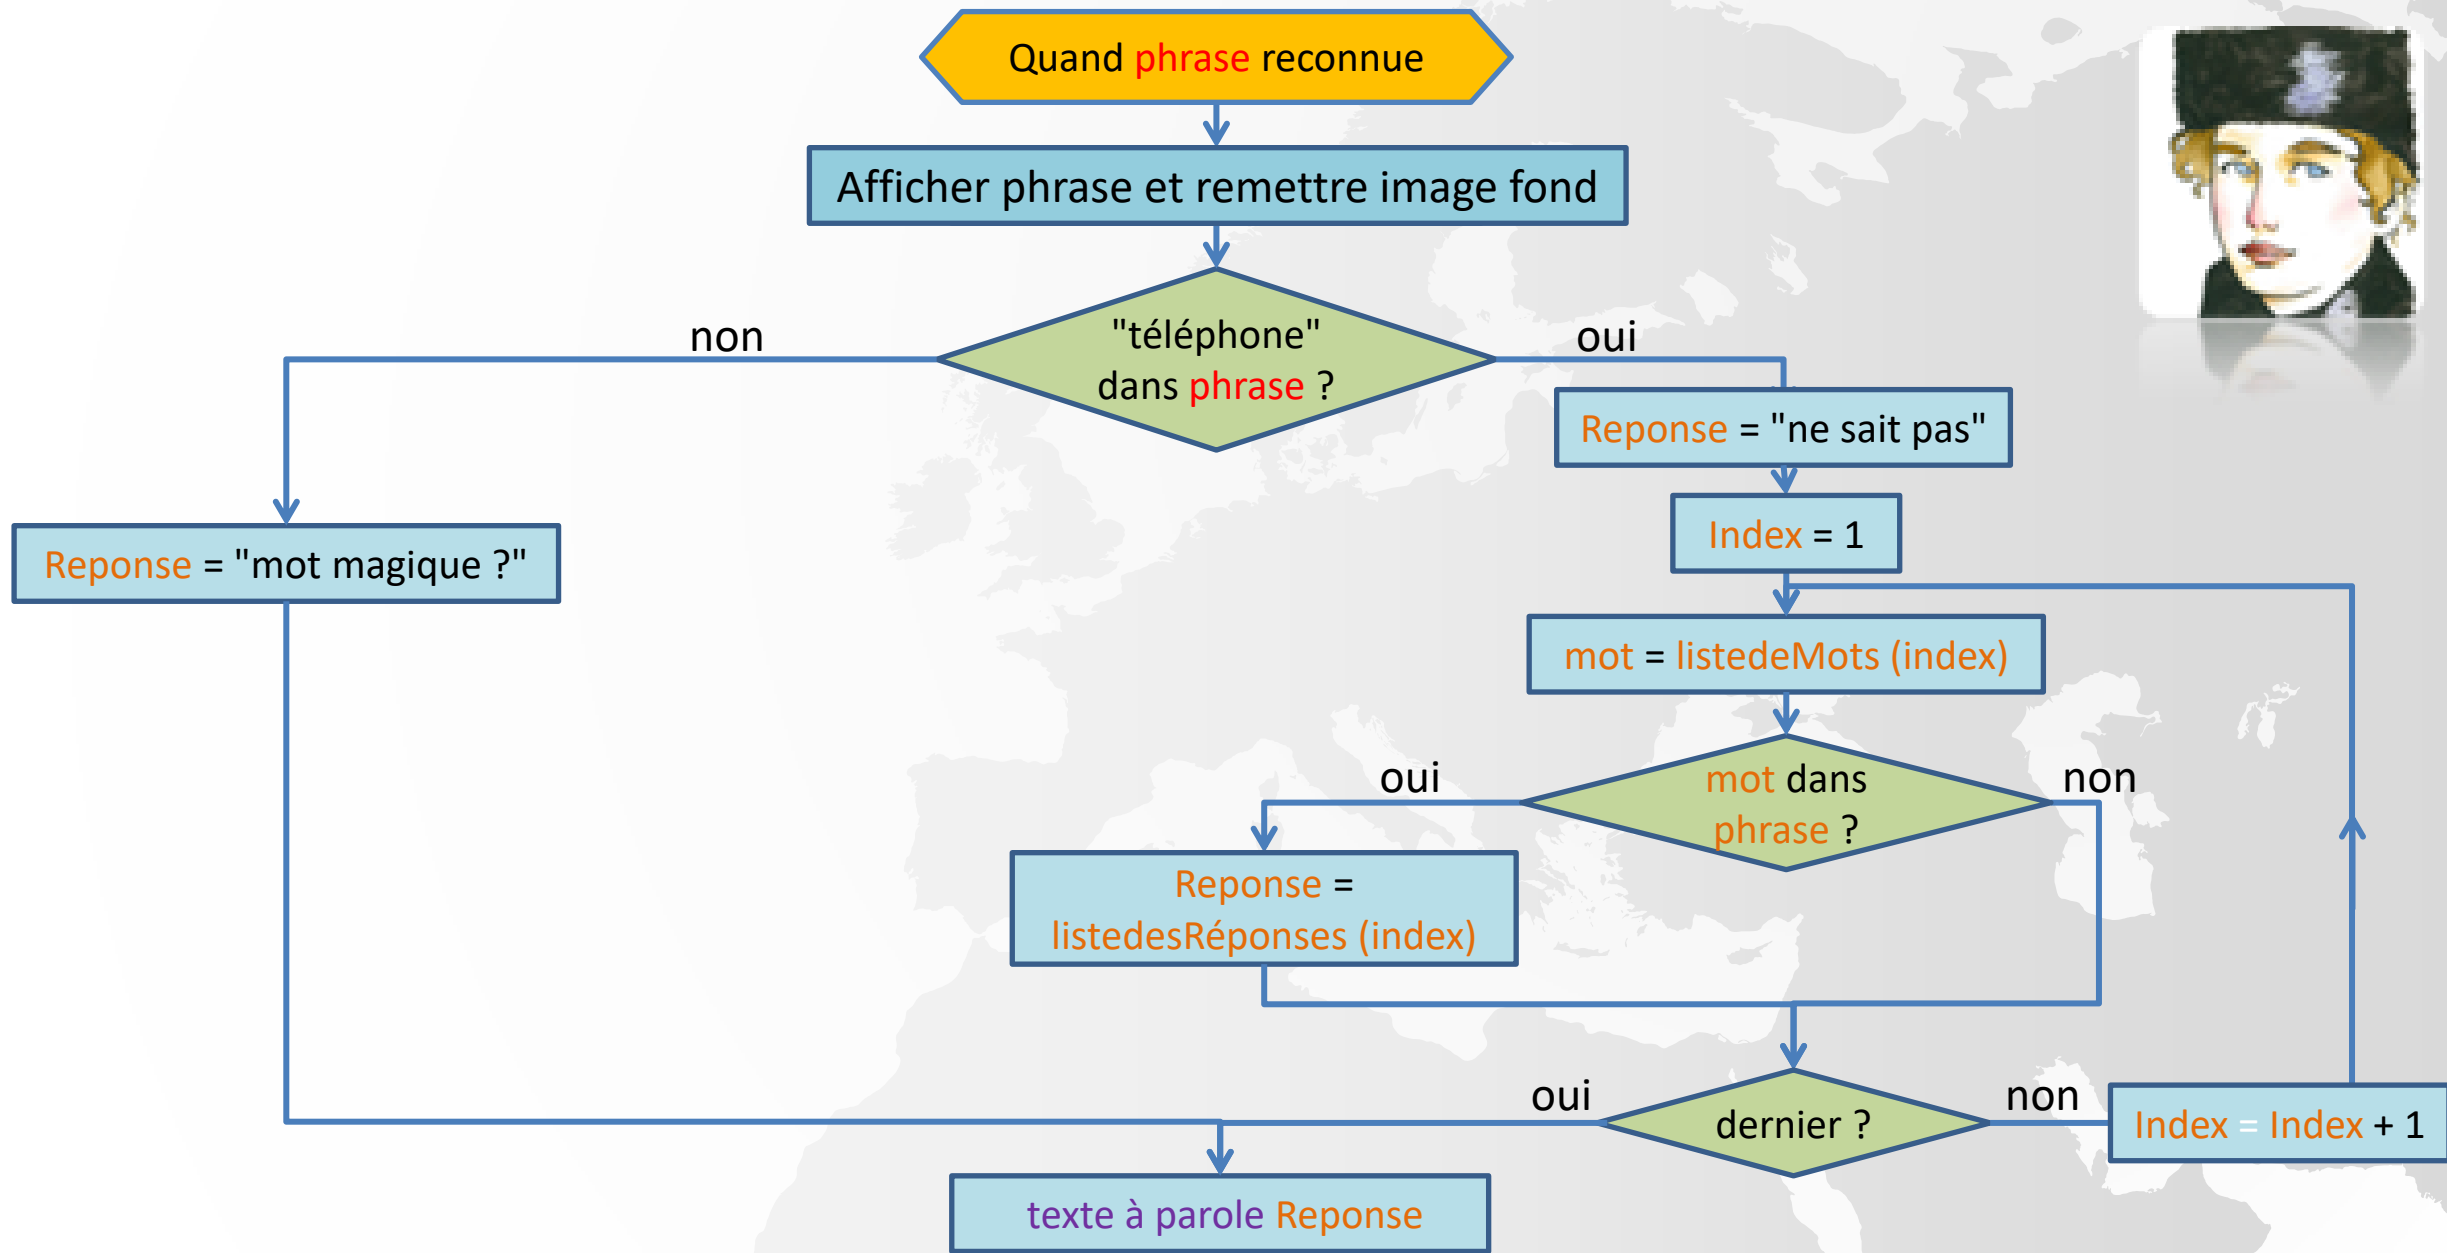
Quand phrase reconnue

Afficher phrase et remettre image fond

"téléphone" dans phrase ?

non

oui

Reponse = "ne sait pas"

Index = 1

Reponse = "mot magique ?"

mot = listedeMots (index)

oui

mot dans phrase ?

non

Reponse = listedesRéponses (index)

oui

dernier ?

non

Index = Index + 1

texte à parole Reponse